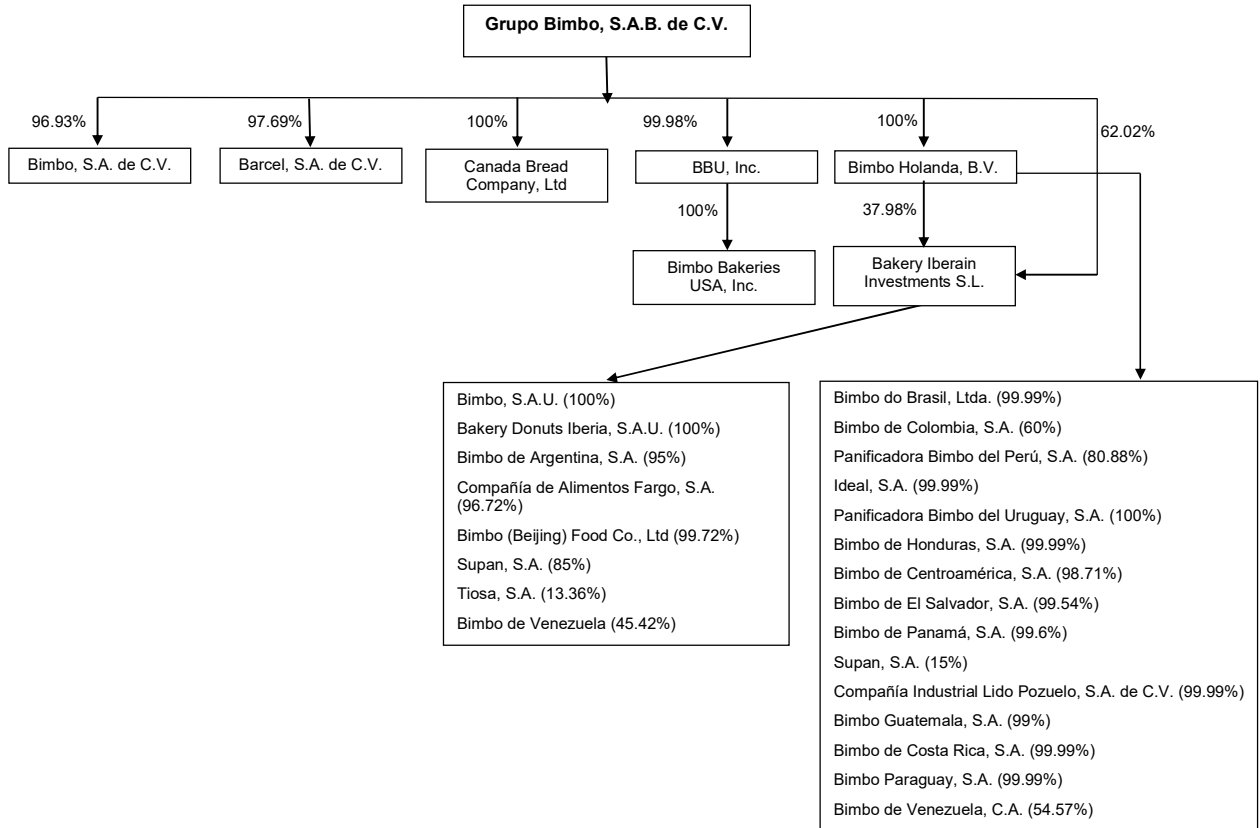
Grupo Bimbo, S.A.B. de C.V.

96.93%

Bimbo, S.A. de C.V.

97.69%

Barcel, S.A. de C.V.

100%

Canada Bread Company, Ltd

99.98%

BBU, Inc.

100%

Bimbo Bakeries USA, Inc.

100%

Bimbo Holanda, B.V.

37.98%

62.02%

Bakery Iberain Investments S.L.

Bimbo, S.A.U. (100%)
Bakery Donuts Iberia, S.A.U. (100%)
Bimbo de Argentina, S.A. (95%)
Compañía de Alimentos Fargo, S.A. (96.72%)
Bimbo (Beijing) Food Co., Ltd (99.72%)
Supan, S.A. (85%)
Tiosa, S.A. (13.36%)
Bimbo de Venezuela (45.42%)

Bimbo do Brasil, Ltda. (99.99%)
Bimbo de Colombia, S.A. (60%)
Panificadora Bimbo del Perú, S.A. (80.88%)
Ideal, S.A. (99.99%)
Panificadora Bimbo del Uruguay, S.A. (100%)
Bimbo de Honduras, S.A. (99.99%)
Bimbo de Centroamérica, S.A. (98.71%)
Bimbo de El Salvador, S.A. (99.54%)
Bimbo de Panamá, S.A. (99.6%)
Supan, S.A. (15%)
Compañía Industrial Lido Pozuelo, S.A. de C.V. (99.99%)
Bimbo Guatemala, S.A. (99%)
Bimbo de Costa Rica, S.A. (99.99%)
Bimbo Paraguay, S.A. (99.99%)
Bimbo de Venezuela, C.A. (54.57%)